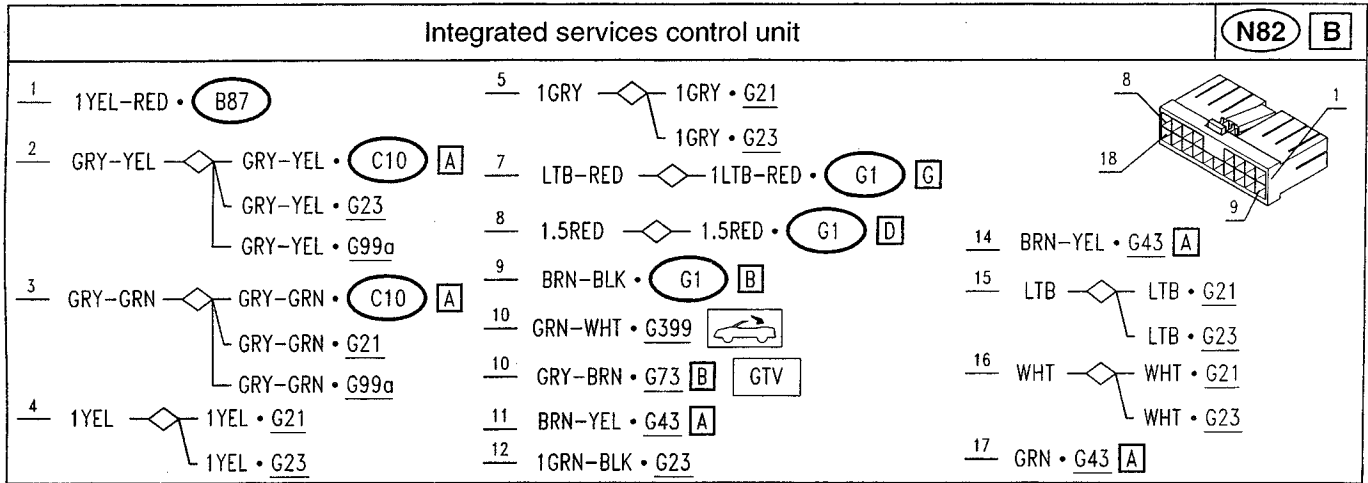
Integrated services control unit

N82 B

1 1YEL-RED • B87

2 GRY-YEL GRY-YEL • C10 A
GRY-YEL • G23
GRY-YEL • G99a

3 GRY-GRN GRY-GRN • C10 A
GRY-GRN • G21
GRY-GRN • G99a

4 1YEL 1YEL • G21
1YEL • G23

5 1GRY 1GRY • G21
1GRY • G23

7 LTB-RED 1LTB-RED • G1 G

8 1.5RED 1.5RED • G1 D

9 BRN-BLK • G1 B

10 GRN-WHT • G399

10 GRY-BRN • G73 B GTV

11 BRN-YEL • G43 A

12 1GRN-BLK • G23

8
1
18
9

14 BRN-YEL • G43 A

15 LTB LTB • G21
LTB • G23

16 WHT WHT • G21
WHT • G23

17 GRN • G43 A